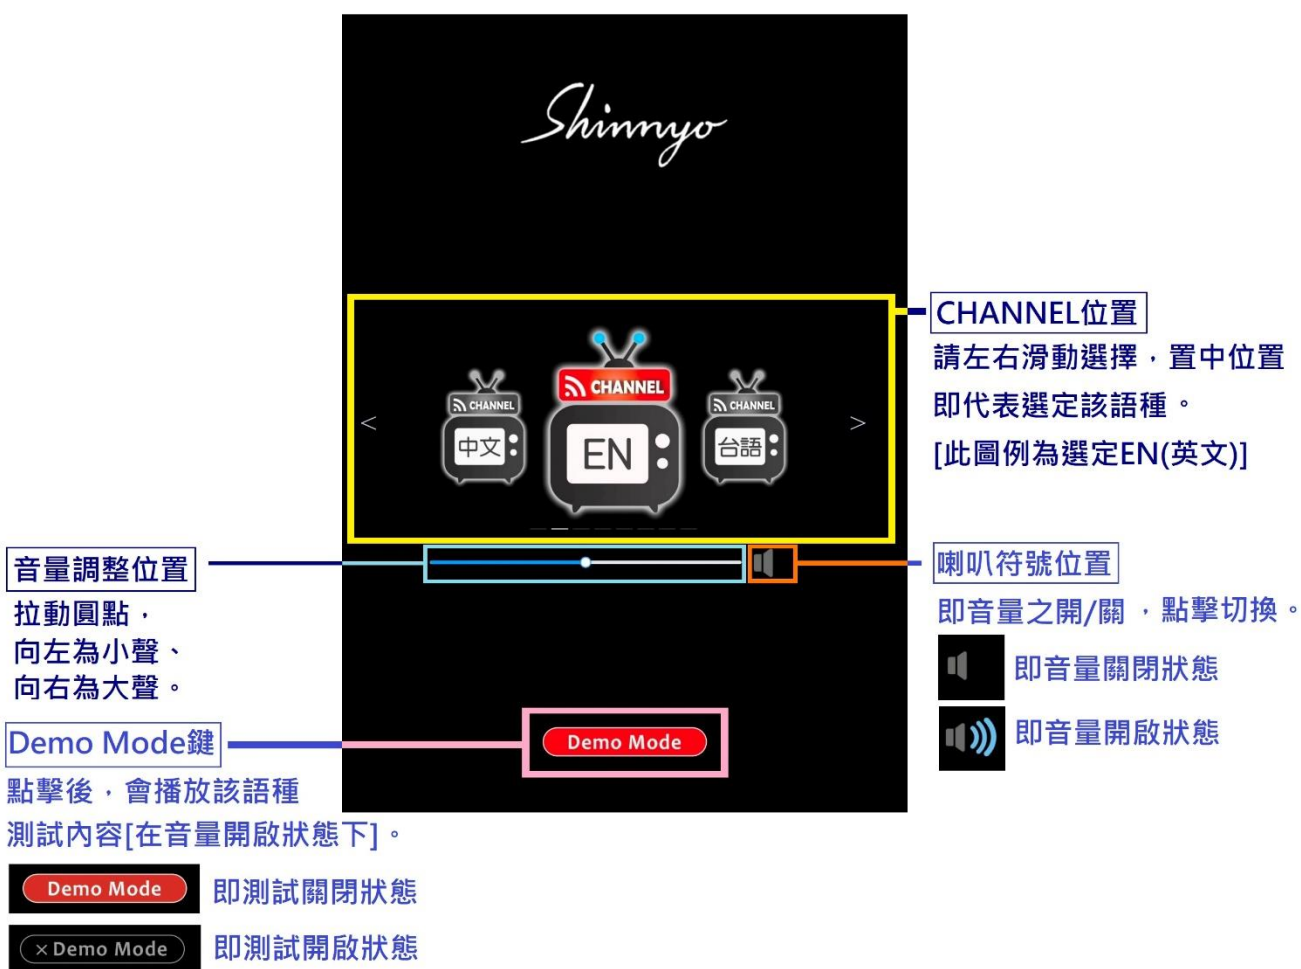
Shinnyo

CHANNEL
中文

CHANNEL
EN

CHANNEL
台語

<
>

CHANNEL位置
請左右滑動選擇，置中位置即代表選定該語種。
[此圖例為選定EN(英文)]

音量調整位置
拉動圓點，
向左為小聲、
向右為大聲。

喇叭符號位置
即音量之開/關 ，點擊切換。
即音量關閉狀態
即音量開啟狀態

Demo Mode

Demo Mode鍵
點擊後，會播放該語種測試內容[在音量開啟狀態下]。

Demo Mode 即測試關閉狀態
× Demo Mode 即測試開啟狀態